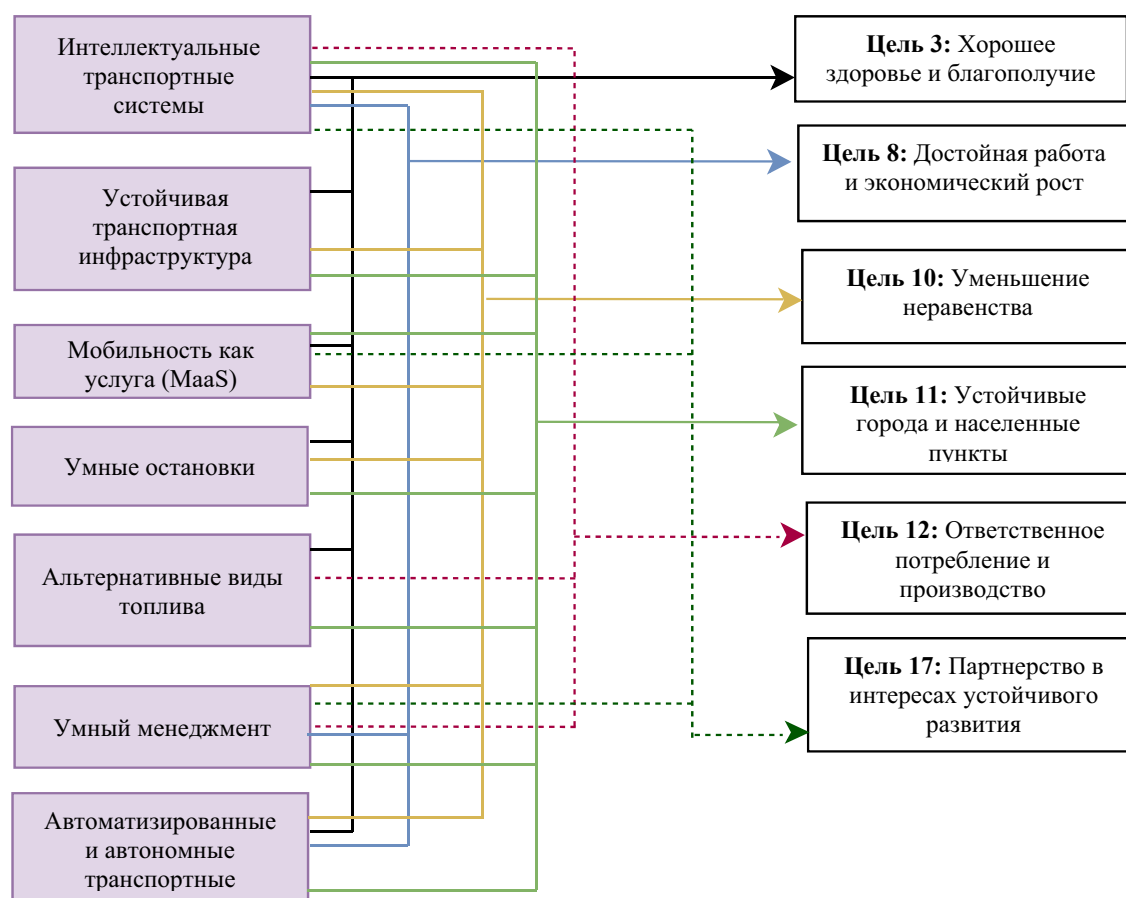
Интеллектуальные транспортные системы

Устойчивая транспортная инфраструктура

Мобильность как услуга (MaaS)

Умные остановки

Альтернативные виды топлива

Умный менеджмент

Автоматизированные и автономные транспортные

**Цель 3:** Хорошее здоровье и благополучие

**Цель 8:** Достойная работа и экономический рост

**Цель 10:** Уменьшение неравенства

**Цель 11:** Устойчивые города и населенные пункты

**Цель 12:** Ответственное потребление и производство

**Цель 17:** Партнерство в интересах устойчивого развития